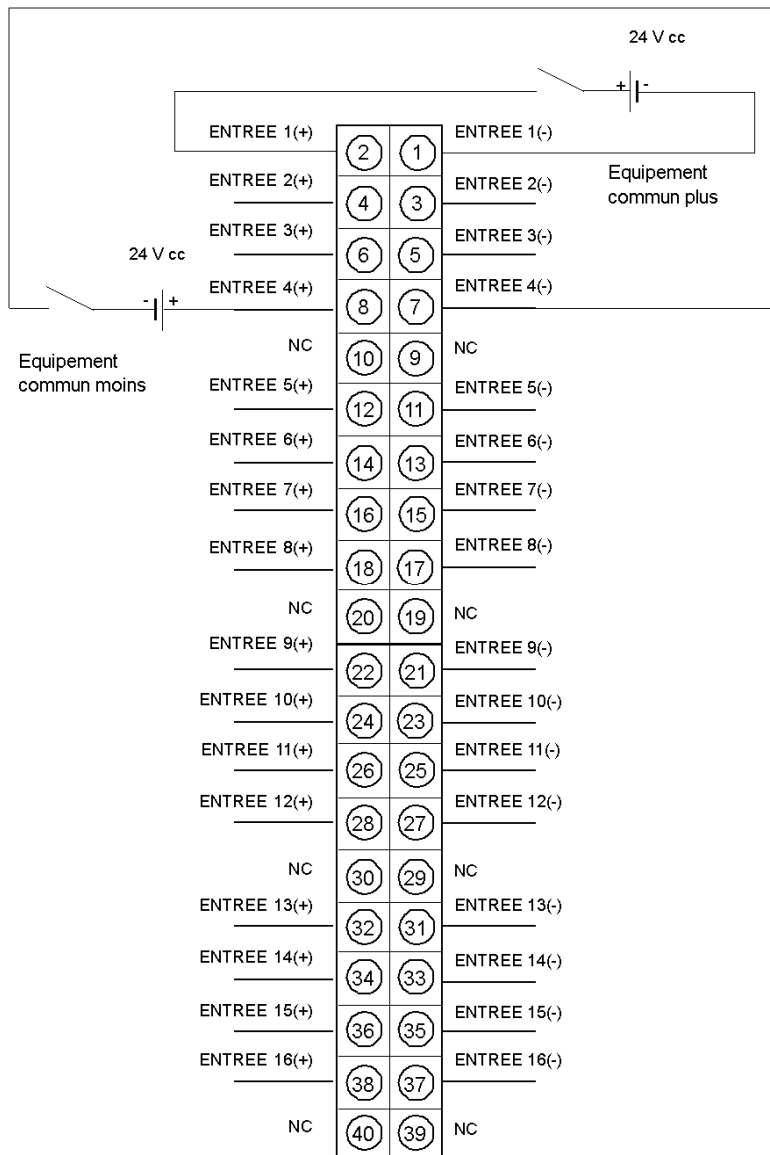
24 V cc

+ -

ENTREE 1(+) 2 1 ENTREE 1(-)

Equipement commun plus

ENTREE 2(+) 4 3 ENTREE 2(-)

ENTREE 3(+) 6 5 ENTREE 3(-)

24 V cc

- +

ENTREE 4(+) 8 7 ENTREE 4(-)

Equipement commun moins

NC 10 9 NC

ENTREE 5(+) 12 11 ENTREE 5(-)

ENTREE 6(+) 14 13 ENTREE 6(-)

ENTREE 7(+) 16 15 ENTREE 7(-)

ENTREE 8(+) 18 17 ENTREE 8(-)

NC 20 19 NC

ENTREE 9(+) 22 21 ENTREE 9(-)

ENTREE 10(+) 24 23 ENTREE 10(-)

ENTREE 11(+) 26 25 ENTREE 11(-)

ENTREE 12(+) 28 27 ENTREE 12(-)

NC 30 29 NC

ENTREE 13(+) 32 31 ENTREE 13(-)

ENTREE 14(+) 34 33 ENTREE 14(-)

ENTREE 15(+) 36 35 ENTREE 15(-)

ENTREE 16(+) 38 37 ENTREE 16(-)

NC 40 39 NC